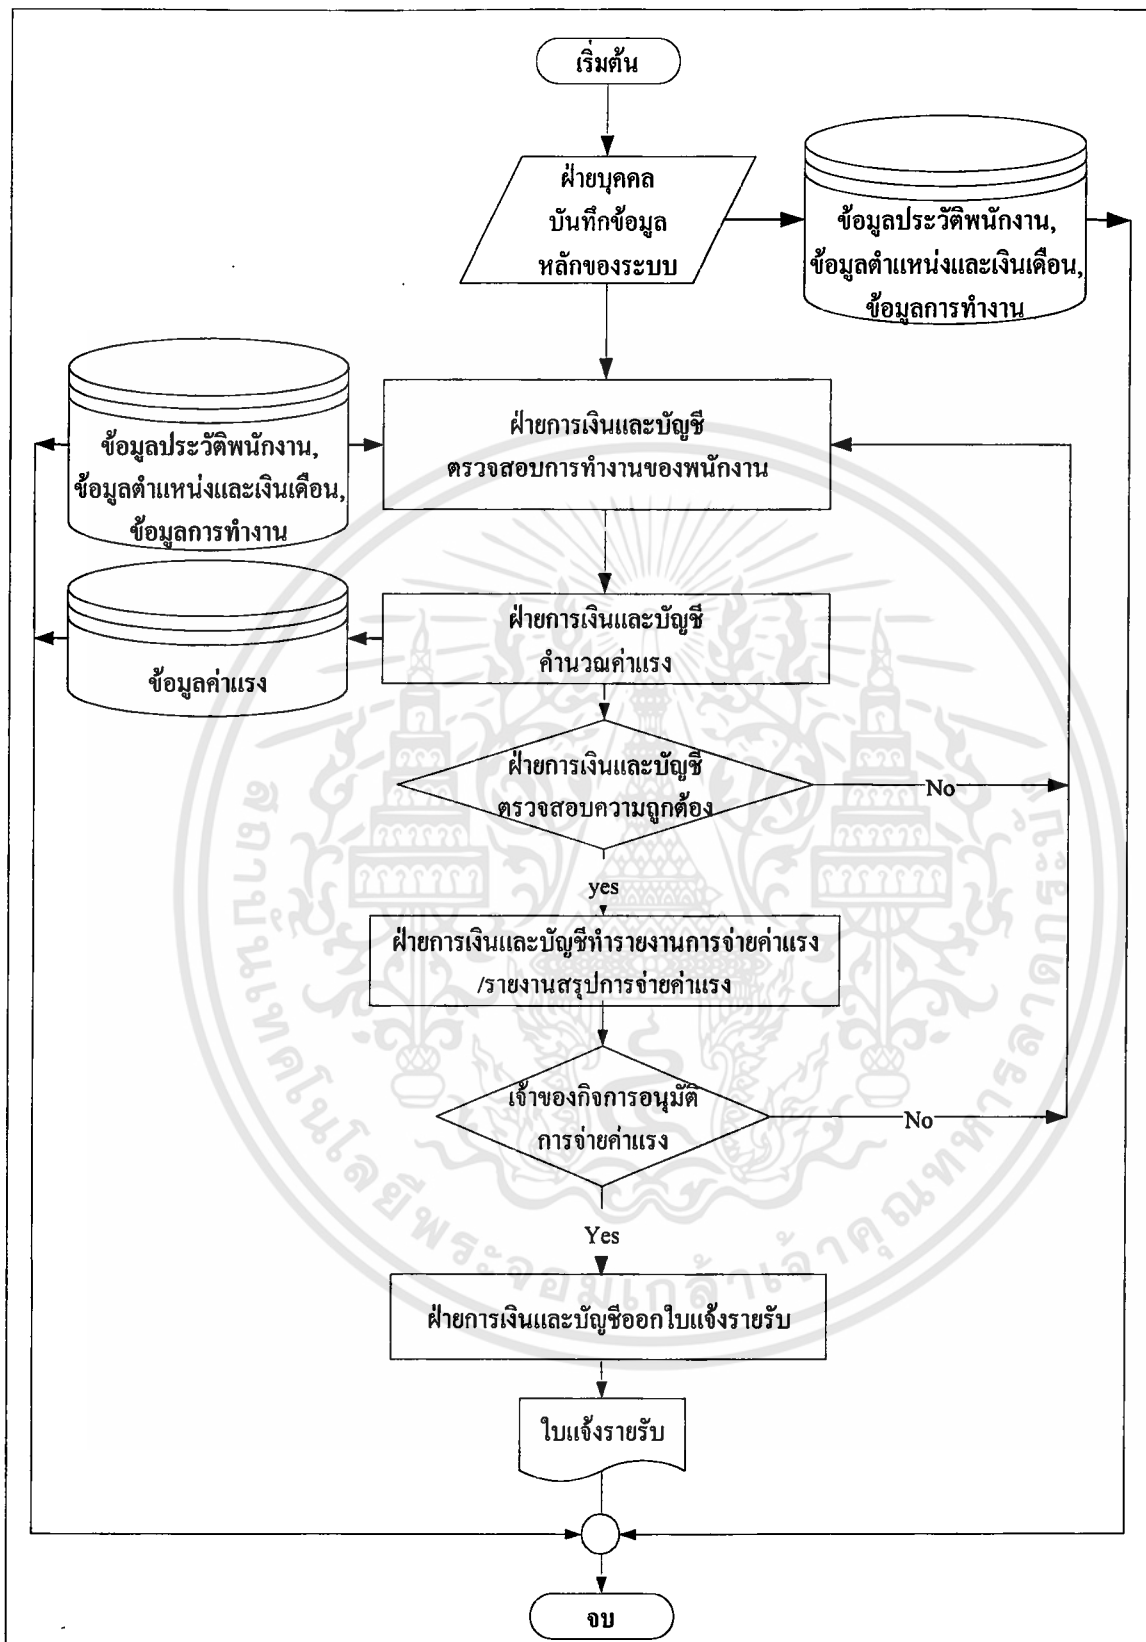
เริ่มต้น

ฝ่ายบุคคล บันทึกข้อมูล หลักของระบบ

ข้อมูลประวัติพนักงาน, ข้อมูลตำแหน่งและเงินเดือน, ข้อมูลการทำงาน

ข้อมูลประวัติพนักงาน, ข้อมูลตำแหน่งและเงินเดือน, ข้อมูลการทำงาน

ฝ่ายการเงินและบัญชี ตรวจสอบการทำงานของพนักงาน

ข้อมูลค่าแรง

ฝ่ายการเงินและบัญชี คำนวณค่าแรง

ฝ่ายการเงินและบัญชี ตรวจสอบความถูกต้อง

No

yes

ฝ่ายการเงินและบัญชีทำรายงานการจ่ายค่าแรง /รายงานสรุปการจ่ายค่าแรง

เจ้าของกิจการอนุมัติ การจ่ายค่าแรง

No

Yes

ฝ่ายการเงินและบัญชีออกใบแจ้งรายรับ

ใบแจ้งรายรับ

จบ